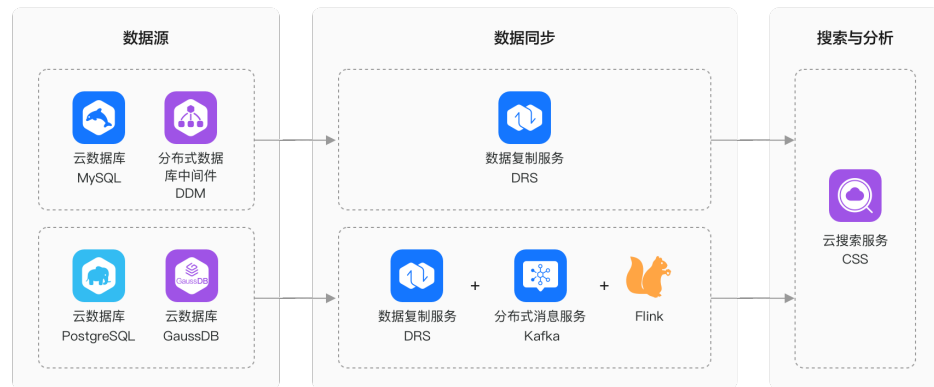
数据源

云数据库
MySQL

分布式数据库中间件
DDM

云数据库
PostgreSQL

GaussDB

云数据库
GaussDB

数据同步

数据复制服务
DRS

数据复制服务
DRS

+

分布式消息服务
Kafka

+

Flink

搜索与分析

云搜索服务
CSS